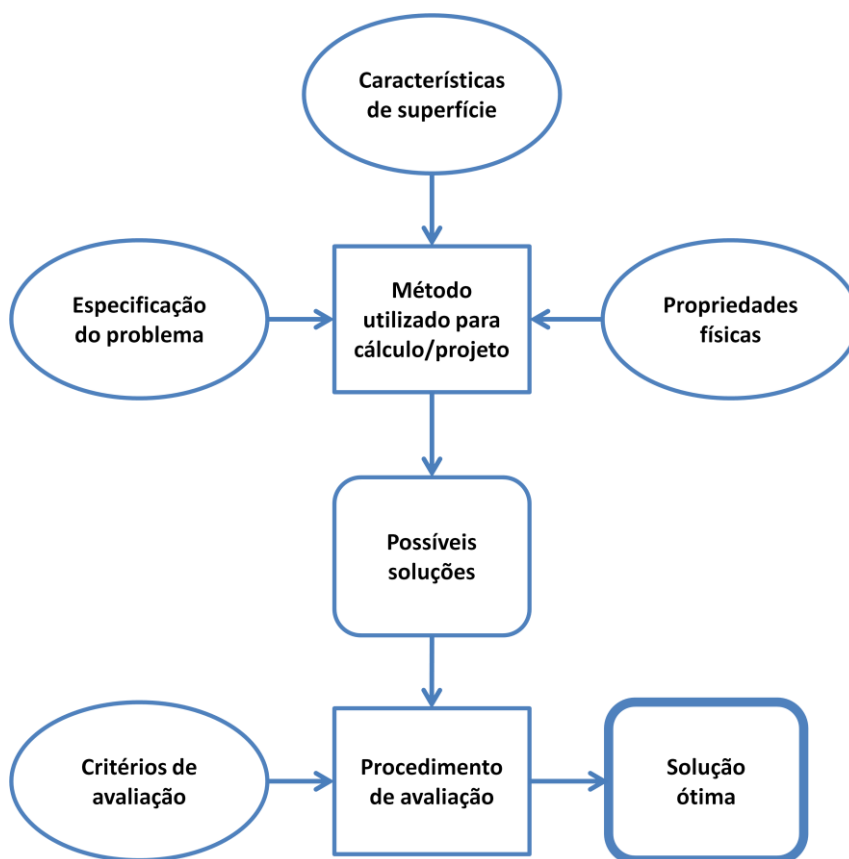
Características de superfície

Especificação do problema

Método utilizado para cálculo/projeto

Propriedades físicas

Possíveis soluções

Critérios de avaliação

Procedimento de avaliação

Solução ótima